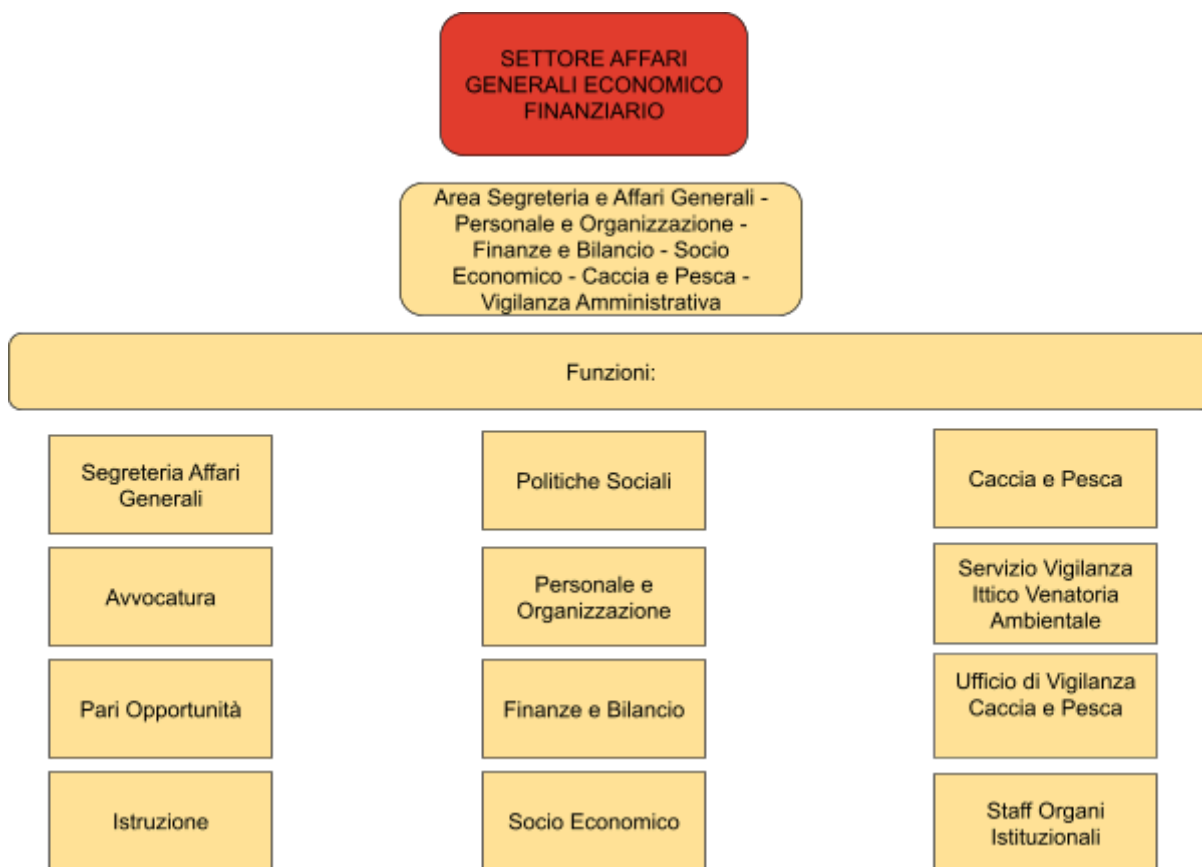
SETTORE AFFARI GENERALI ECONOMICO FINANZIARIO

Area Segreteria e Affari Generali - Personale e Organizzazione - Finanze e Bilancio - Socio Economico - Caccia e Pesca - Vigilanza Amministrativa

Funzioni:

Segreteria Affari Generali

Avvocatura

Pari Opportunità

Istruzione

Politiche Sociali

Personale e Organizzazione

Finanze e Bilancio

Socio Economico

Caccia e Pesca

Servizio Vigilanza Ittico Venatoria Ambientale

Ufficio di Vigilanza Caccia e Pesca

Staff Organi Istituzionali